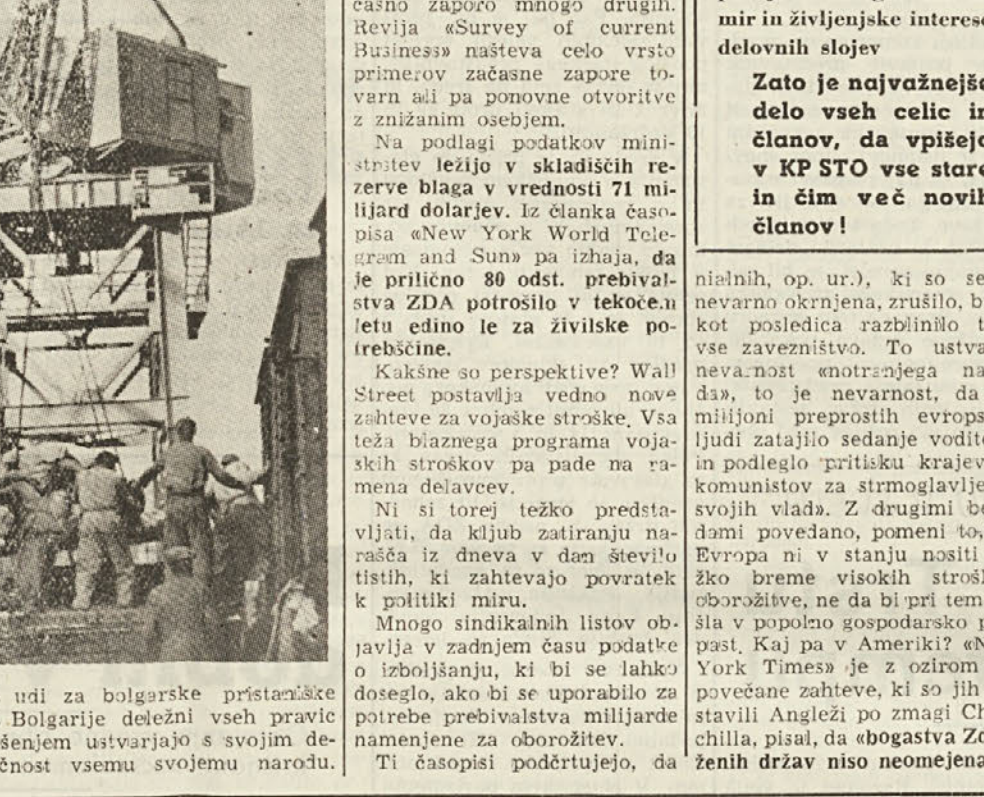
udi za bolgarske pristaniške Bolgarije deležni vseh pravic šenjem ustvarjajo s svojim de-čnost vsemu svojemu narodu.

časno zaporo mnogo drugih. Revija «Survey of current Business» našteva celo vrsto primerov začasne zapore tovarn ali pa ponovne otvoritve z znižanim osebjem.

Na podlagi podatkov ministrstev ležijo v skladiščih rezerve blaga v vrednosti 71 milijard dolarjev. Iz članka časopisa «New York World Telegram and Sun» pa izhaja, da je približno 80 odst. prebivalstva ZDA potrošilo v tekočem letu edino le za živilske potrebščine.

Kakšne so perspektive? Wall Street postavlja vedno nove zahteve za vojaške stroške. Vsa teža blaznega programa vojaških stroškov pa pade na ramena delavcev.

Ni si torej težko predstavljati, da kljub zatiranju narašča iz dneva v dan število tistih, ki zahtevajo povratek k politiki miru.

Mnogo sindikalnih listov objavlja v zadnjem času podatke o izboljšanju, ki bi se lahko doseglo, ako bi se uporabilo za potrebe prebivalstva milijarde namenjene za oborožitev.

Ti časopisi podčrtujejo, da

mir in življenjske interese delovnih slojev

Zato je najvažnejše delo vseh celic in članov, da vpišejo v KP STO vse stare in čim več novih članov!

nialnih, op. ur.), ki so se nevarno okrnjena, zrušilo, b kot posledica razbilinilo t vse zavezništvo. To ustva nevarnost «notranjega na da», to je nevarnost, da milijoni preprostih evrops ljudi zatajilo sedanje vodite in podleglo pritisku krajev komunistov za strmoglavlje svojih vlad». Z drugimi be dami povedano, pomeni to, Evropa ni v stanju nositi žko breme visokih strošl oborožitve, ne da bi pri tem šla v popolno gospodarsko p past. Kaj pa v Ameriki? «N York Times» je z ozirom povečane zahteve, ki so jih stavili Angleži po zmagi Ch chilla, pisal, da «bogastva Zd ženih držav niso neomejena